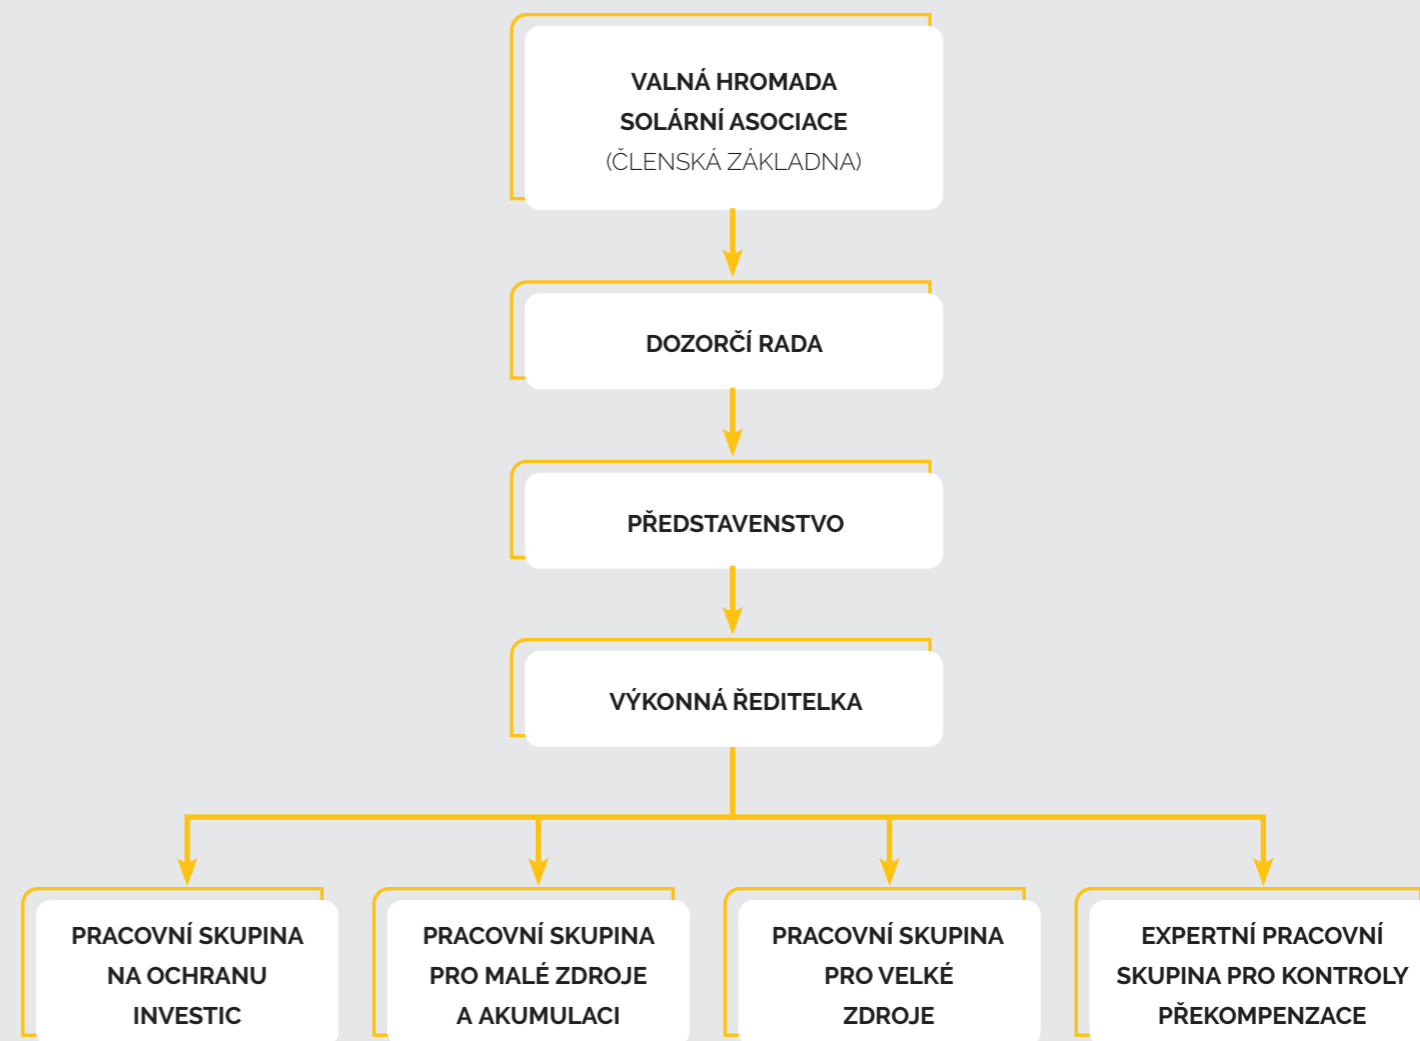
VALNÁ HROMADA
SOLÁRNÍ ASOCIACE
(ČLENSKÁ ZÁKLADNA)

DOZORČÍ RADA

PŘEDSTAVENSTVO

VÝKONNÁ ŘEDITELKA

PRACOVNÍ SKUPINA NA OCHRANU INVESTIC

PRACOVNÍ SKUPINA PRO MALÉ ZDROJE A AKUMULACI

PRACOVNÍ SKUPINA PRO VELKÉ ZDROJE

EXPERTNÍ PRACOVNÍ SKUPINA PRO KONTROLY PŘEKOMPENZACE